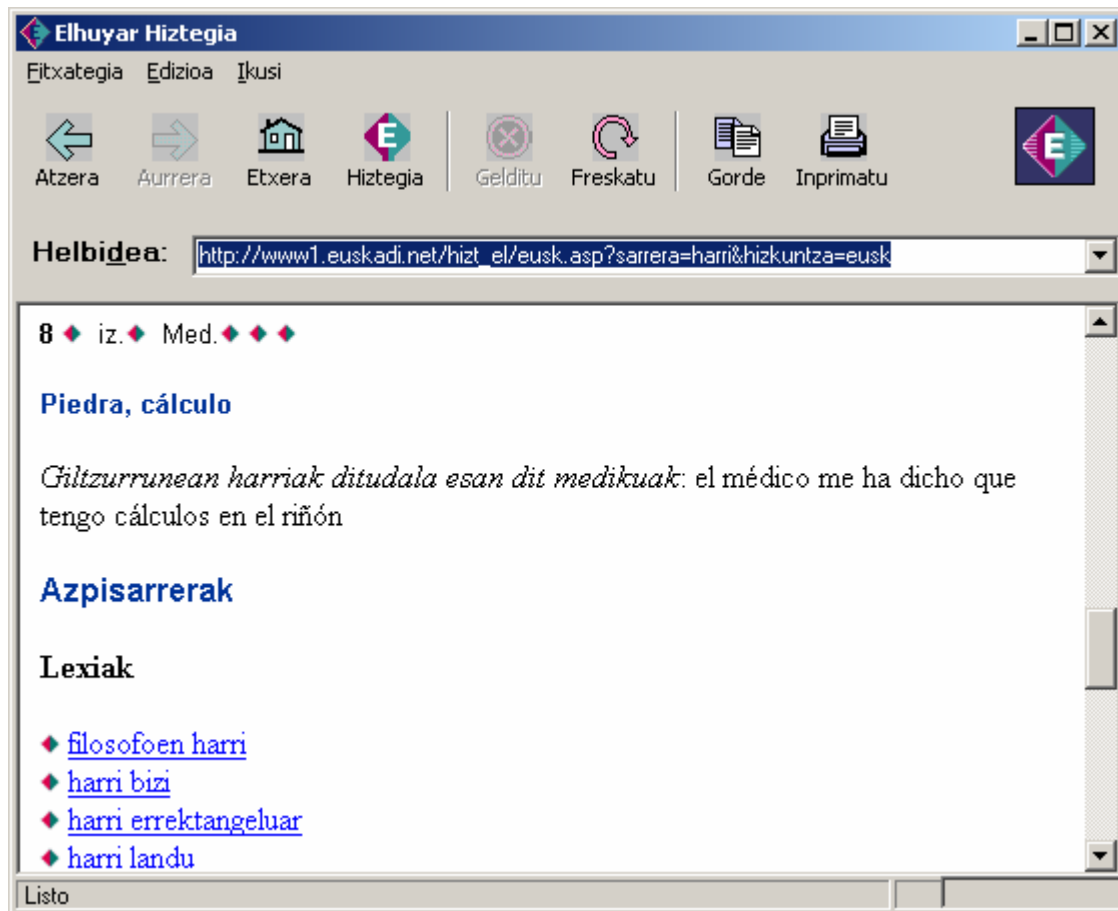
Elhuyar Hiztegia

Fitxategia Edizioa Ikusi

Atzera Aurrera Etxera Hiztegia Gelditu Freskatu Gorde Inprimatu

Helbidea: http://www1.euskadi.net/hizt_el/eusk.asp?sarrera=harri&hizkuntza=eusk

8 ◆ iz.◆ Med.◆ ◆ ◆

Piedra, cálculo

*Giltzurrunean harriak ditudala esan dit medikuak*: el médico me ha dicho que tengo cálculos en el riñón

Azpisarrerak

Lexiak

◆ filosofoen harri
◆ harri bizi
◆ harri errektangeluar
◆ harri landu

Listo